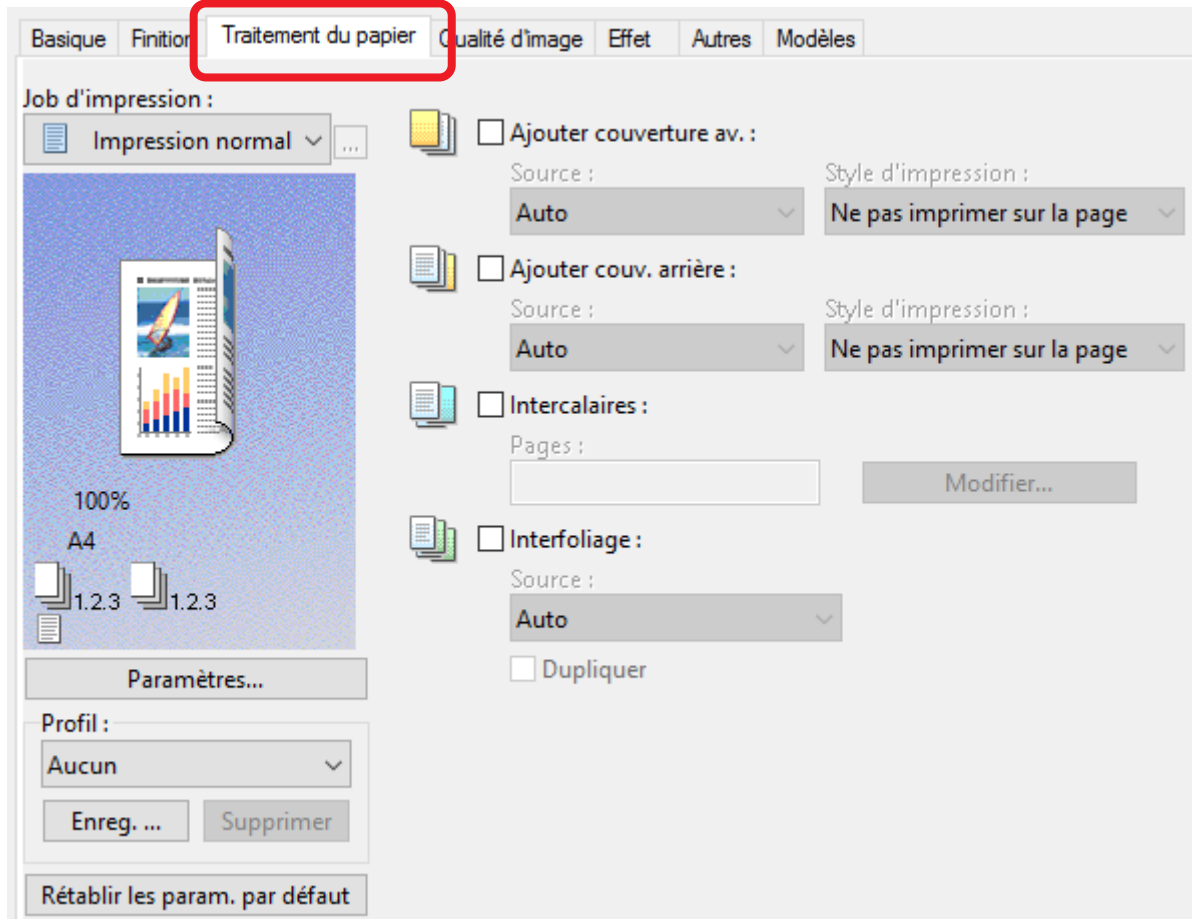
Basique Finition Traitement du papier Qualité d'image Effet Autres Modèles

Job d'impression :

Impression normal

...

100%

A4

1.2.3 1.2.3

Paramètres...

Profil :

Aucun

Enreg. ... Supprimer

Rétablir les param. par défaut

Ajouter couverture av. :

Source :

Auto

Style d'impression :

Ne pas imprimer sur la page

Ajouter couv. arrière :

Source :

Auto

Style d'impression :

Ne pas imprimer sur la page

Intercalaires :

Pages :

Modifier...

Interfoliage :

Source :

Auto

Dupliquer